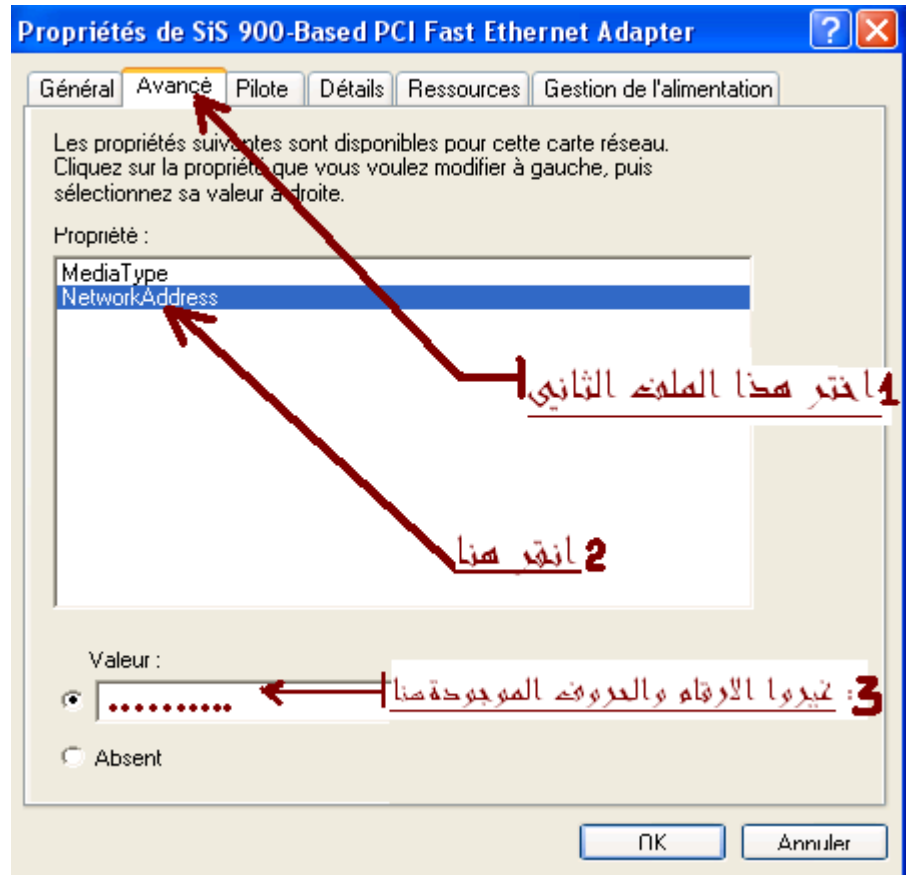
Propriétés de SiS 900-Based PCI Fast Ethernet Adapter

Général | Avancé | Pilote | Détails | Ressources | Gestion de l'alimentation

Les propriétés suivantes sont disponibles pour cette carte réseau. Cliquez sur la propriété que vous voulez modifier à gauche, puis sélectionnez sa valeur à droite.

Propriété :

MediaType
NetworkAddress

1 اختر هذا الملف الثاني

2 انقر هنا

Valeur :

..........

3: غيروا الارقام والحروف الموجودة هنا

Absent

OK | Annuler